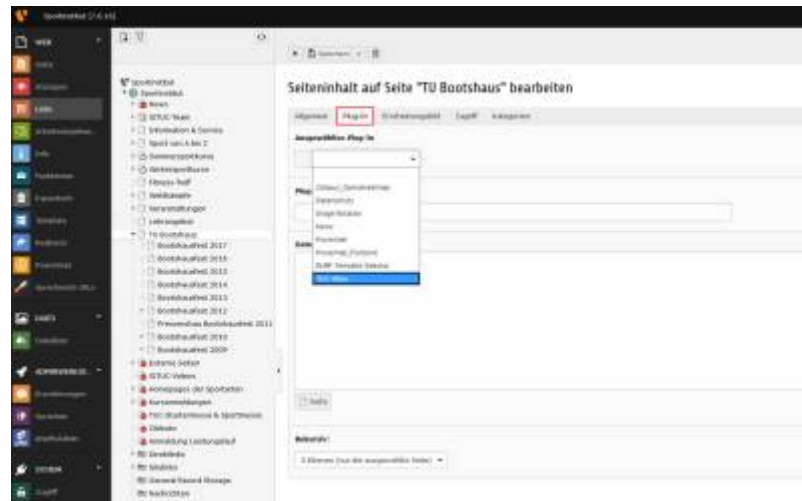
Sportinstitut [7.6.16]

WEB
Seite
Anzeigen
Liste
Erweiterungen
Info
Funktionen
Formulare
Template
Redirects
Powermail
Sportinstitut UNI...

DATEI
Dateiliste

ADMINWERKZEUGE
Erweiterungen
Sprachen
Benutzer

SYSTEM
Zugriff

Sportinstitut
Sportinstitut
News
SITUG-Team
Information & Service
Sport von A bis Z
Sommersportkurse
Wintersportkurse
Fitness-Treff
Sonstiges
Veranstaltungen
Lehrangebot
TU Bootshaus
Bootshausfest 2017
Bootshausfest 2016
Bootshausfest 2015
Bootshausfest 2014
Bootshausfest 2013
Bootshausfest 2012
Pressetext Bootshausfest 2011
Bootshausfest 2010
Bootshausfest 2009
Externe Seiten
SITUG-Videos
Homepages der Sportarten
Kursanmeldungen
TUC-Studentenwerk & Sportmesse
Diätsite
Anmeldung Leistungslauf
Sonstiges
Weiteres
General Record Storage
Nachrichten

Seiteninhalt auf Seite "TU Bootshaus" bearbeiten

Allgemein
Plug-In
Erscheinungsbild
Zugriff
Kategorien

Ausgewähltes Plug-In

Plug
Datei

Oldweb_Sportinstitut
Datenschutz
Image Rotator
News
Powermail
Powermail_Frontend
SURF Template Selector
TUC Maps

Hilfe

Relevanz:
0 Ebenen (nur die ausgewählte Seite)